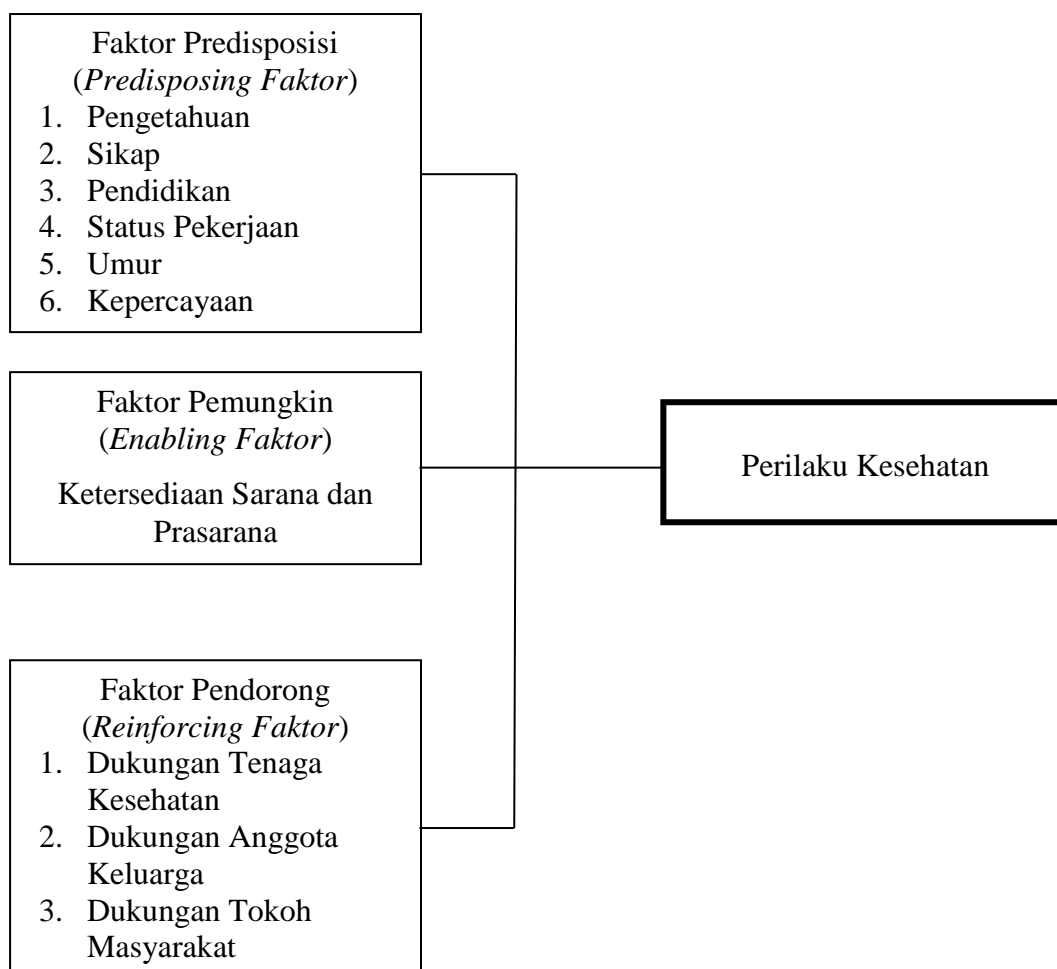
Faktor Predisposisi
(*Predisposing Faktor*)
1. Pengetahuan
2. Sikap
3. Pendidikan
4. Status Pekerjaan
5. Umur
6. Kepercayaan

Faktor Pemungkin
(*Enabling Faktor*)
Ketersediaan Sarana dan Prasarana

Faktor Pendorong
(*Reinforcing Faktor*)
1. Dukungan Tenaga Kesehatan
2. Dukungan Anggota Keluarga
3. Dukungan Tokoh Masyarakat

Perilaku Kesehatan